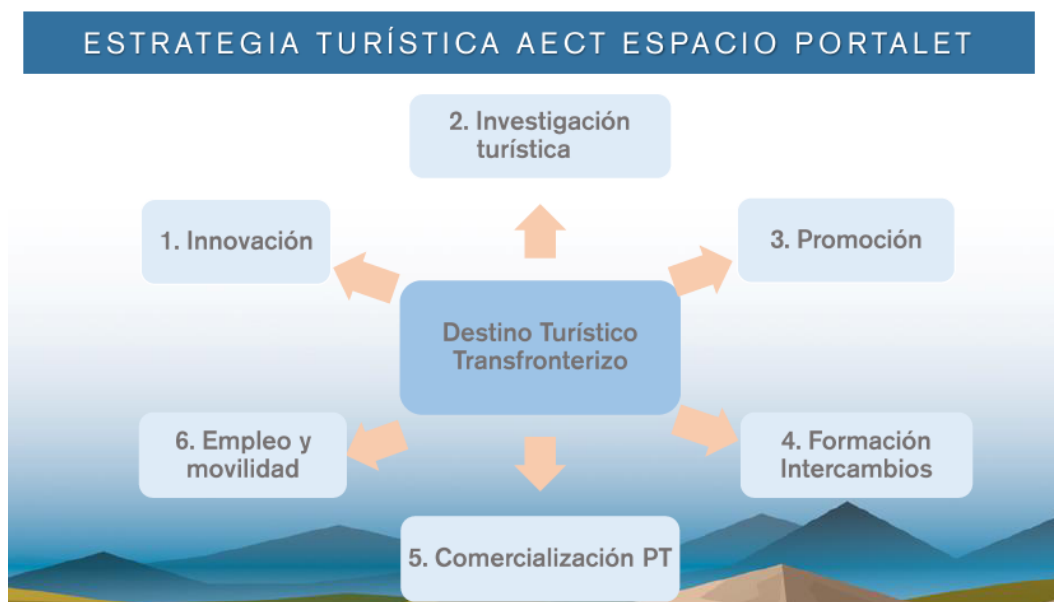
ESTRATEGIA TURÍSTICA AECT ESPACIO PORTALET

2. Investigación turística

1. Innovación

3. Promoción

Destino Turístico Transfronterizo

6. Empleo y movilidad

4. Formación Intercambios

5. Comercialización PT